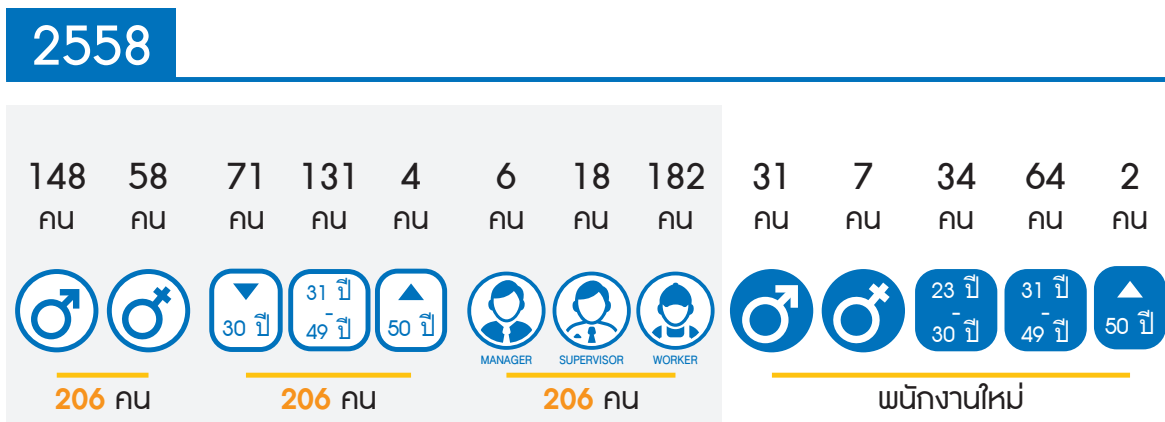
2558

148 คน
58 คน
71 คน
131 คน
4 คน
6 คน
18 คน
182 คน
31 คน
7 คน
34 คน
64 คน
2 คน

30 ปี
31 ปี - 49 ปี
50 ปี
MANAGER
SUPERVISOR
WORKER
23 ปี - 30 ปี
31 ปี - 49 ปี
50 ปี

206 คน
206 คน
206 คน
พนักงานใหม่